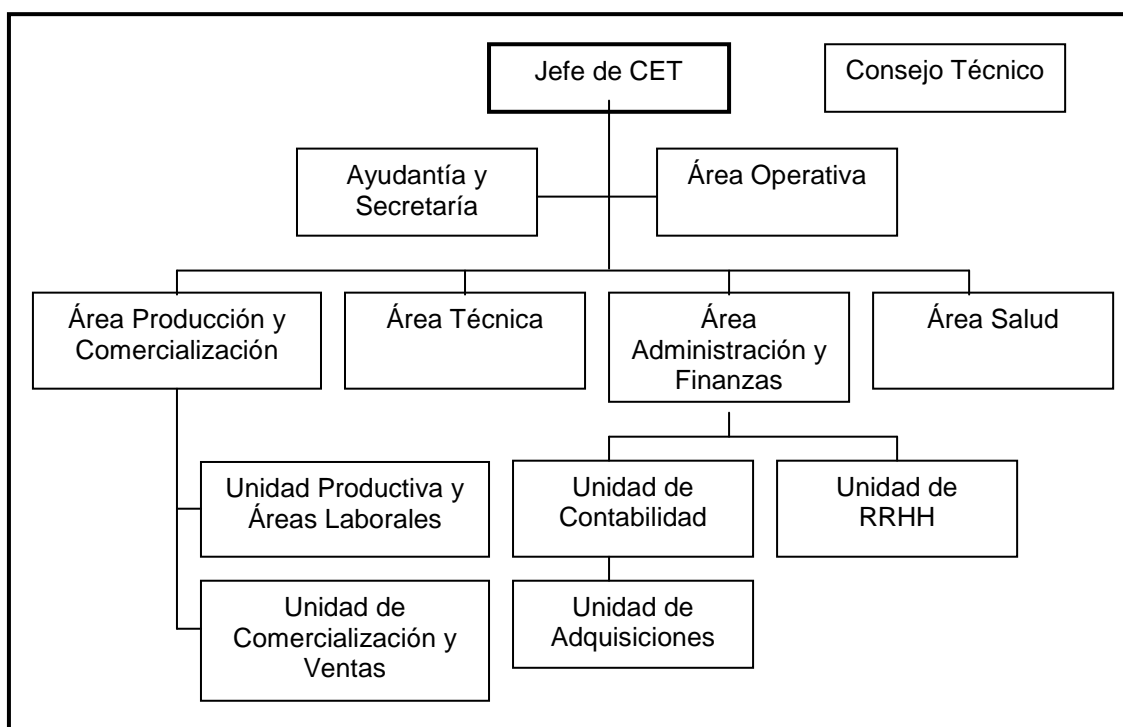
Jefe de CET

Consejo Técnico

Ayudantía y Secretaría

Área Operativa

Área Producción y Comercialización

Área Técnica

Área Administración y Finanzas

Área Salud

Unidad Productiva y Áreas Laborales

Unidad de Comercialización y Ventas

Unidad de Contabilidad

Unidad de RRHH

Unidad de Adquisiciones